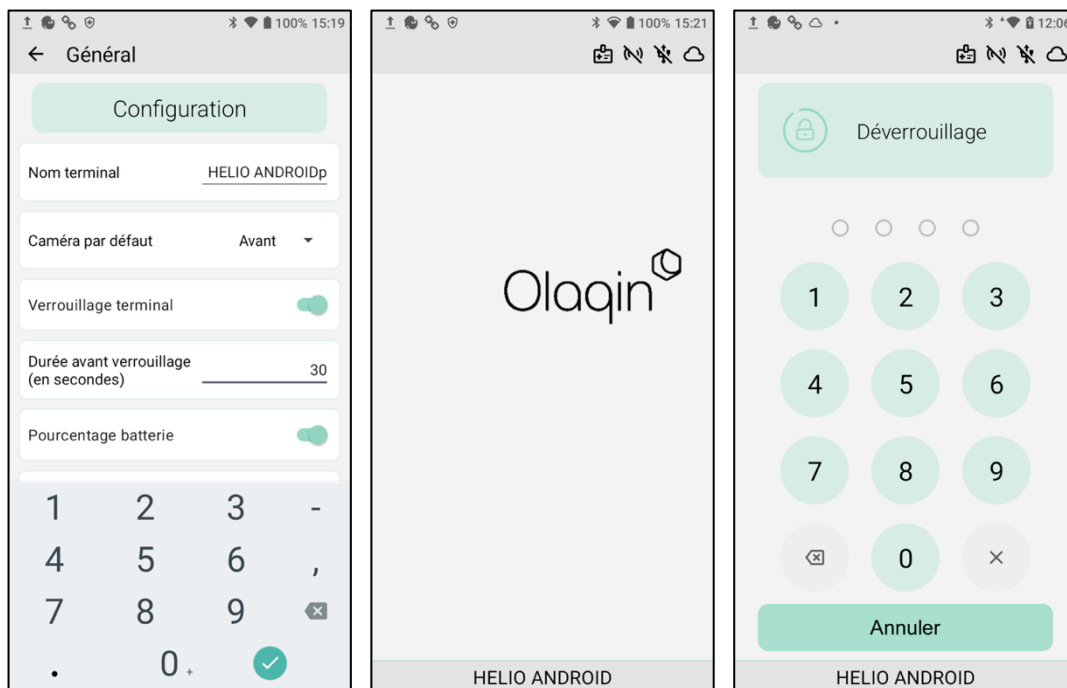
100% 15:19

Général

Configuration

Nom terminal HELIO ANDROIDp

Caméra par défaut Avant

Verrouillage terminal

Durée avant verrouillage (en secondes) 30

Pourcentage batterie

1 2 3 -
4 5 6 ,
7 8 9
. 0 +

100% 15:21

Olaqin

HELIO ANDROID

12:06

Déverrouillage

1 2 3
4 5 6
7 8 9
0 ×

Annuler

HELIO ANDROID